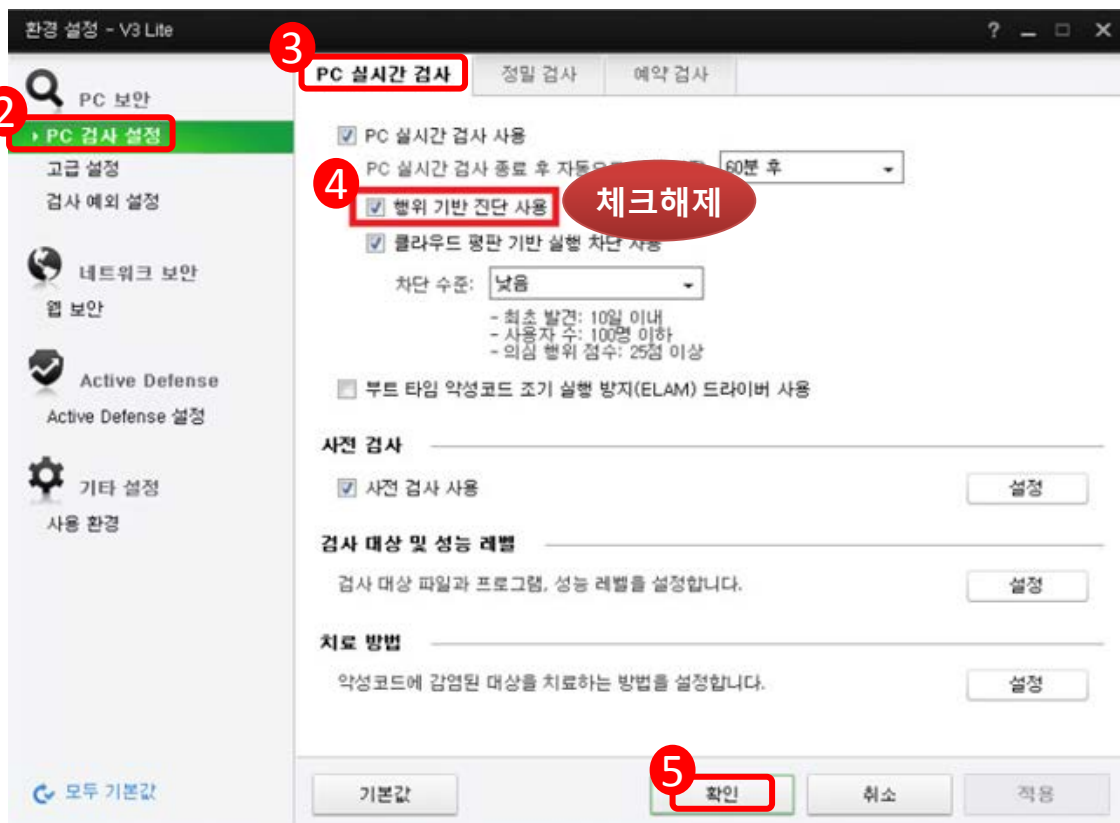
환경 설정 - V3 Lite

? _ □ X

PC 보안

2

› PC 검사 설정

고급 설정

검사 예외 설정

네트워크 보안

웹 보안

Active Defense

Active Defense 설정

기타 설정

사용 환경

모두 기본값

3

PC 실시간 검사

정밀 검사

예약 검사

PC 실시간 검사 사용

PC 실시간 검사 종료 후 자동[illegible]

60분 후

4

행위 기반 진단 사용

체크해제

클라우드 평판 기반 실행 차단 사용

차단 수준: 낮음

- 최초 발견: 10일 이내
- 사용자 수: 100명 이하
- 의심 행위 점수: 25점 이상

부트 타임 악성코드 조기 실행 방지(ELAM) 드라이버 사용

사전 검사

사전 검사 사용

설정

검사 대상 및 성능 레벨

검사 대상 파일과 프로그램, 성능 레벨을 설정합니다.

설정

치료 방법

악성코드에 감염된 대상을 치료하는 방법을 설정합니다.

설정

기본값

5

확인

취소

적용